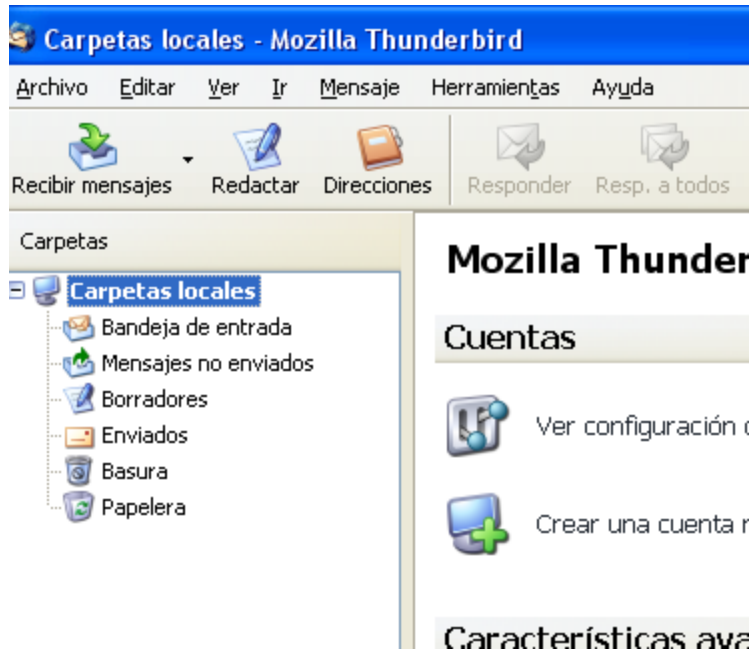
Carpetas locales - Mozilla Thunderbird

Archivo Editar Ver Ir Mensaje Herramientas Ayuda

Recibir mensajes Redactar Direcciones Responder Resp. a todos

Carpetas

Carpetas locales
Bandeja de entrada
Mensajes no enviados
Borradores
Enviados
Basura
Papelera

Mozilla Thunder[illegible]

Cuentas

Ver configuración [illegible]

Crear una cuenta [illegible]

Características ava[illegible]